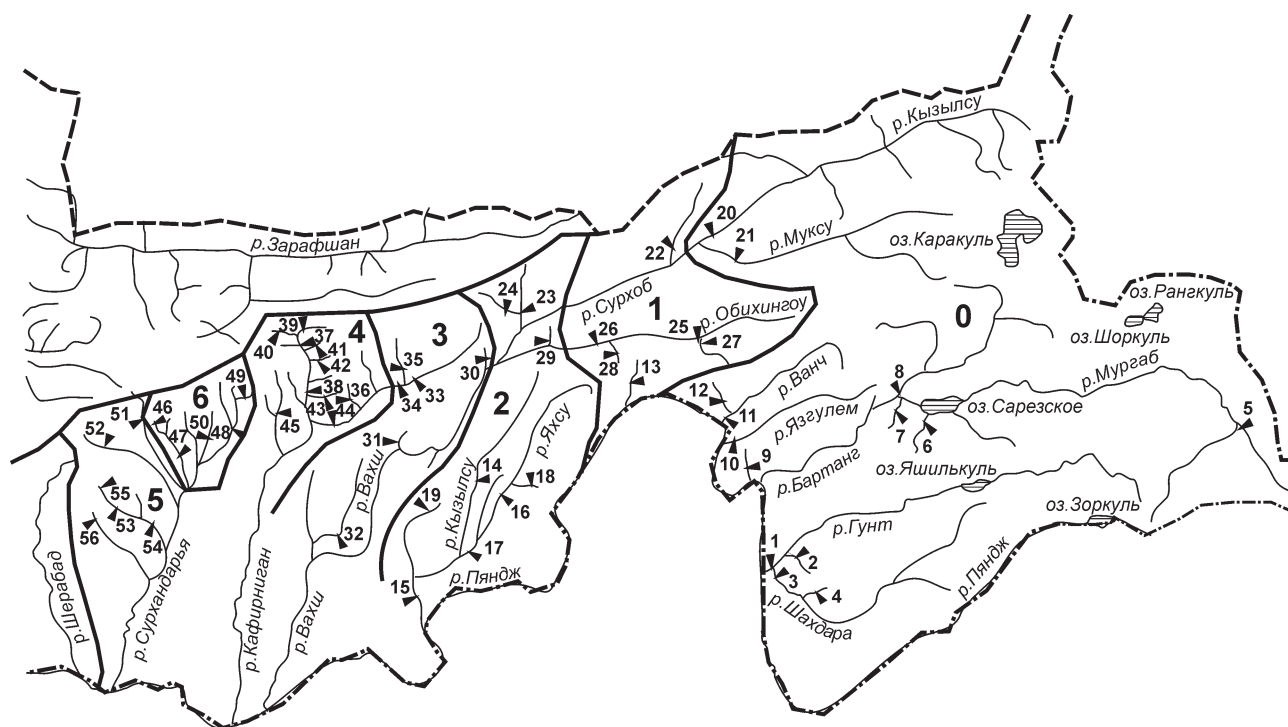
р.Кызылсу
20
21
р.Муксу
22
оз.Каракуль
р.Зарафшан
24
23
р.Сурхоб
1
25
р.Обихингоу
оз.Рангкуль
0
оз.Шоркуль
39
37
4
3
26
27
40
41
42
29
28
13
8
р.Мургаб
49
35
30
12
р.Ванч
6
38
36
33
34
2
11
7
оз.Сарезское
5
46
51
43
44
р.Язгулем
6
52
47
50
48
45
31
р.Яхсу
10
9
р.Бартанг
оз.Яшилькуль
14
18
55
5
р.Вахш
19
16
оз.Зоркуль
53
54
56
32
р.Кызылсу
17
р.Гунт
1
2
15
р.Пяндж
3
4
р.Пяндж
р.Шахдара
р.Шерабад
р.Сурхандарья
р.Кафирниган
р.Вахш